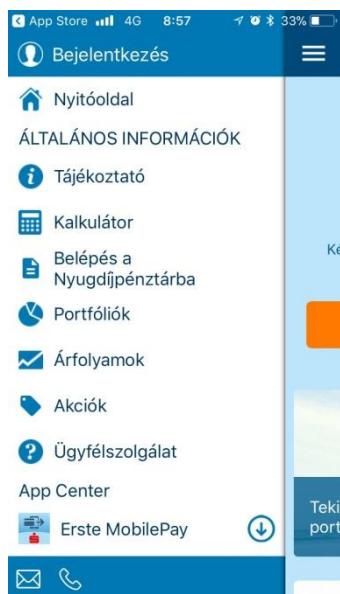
App Store 4G 8:57 33%

Bejelentkezés

Nyitóoldal

ÁLTALÁNOS INFORMÁCIÓK

Tájékoztató

Kalkulátor

Belépés a Nyugdíjpénztárba

Portfóliók

Árfolyamok

Akciók

Ügyfélszolgálat

App Center

Erste MobilePay

Ke

Teki
port